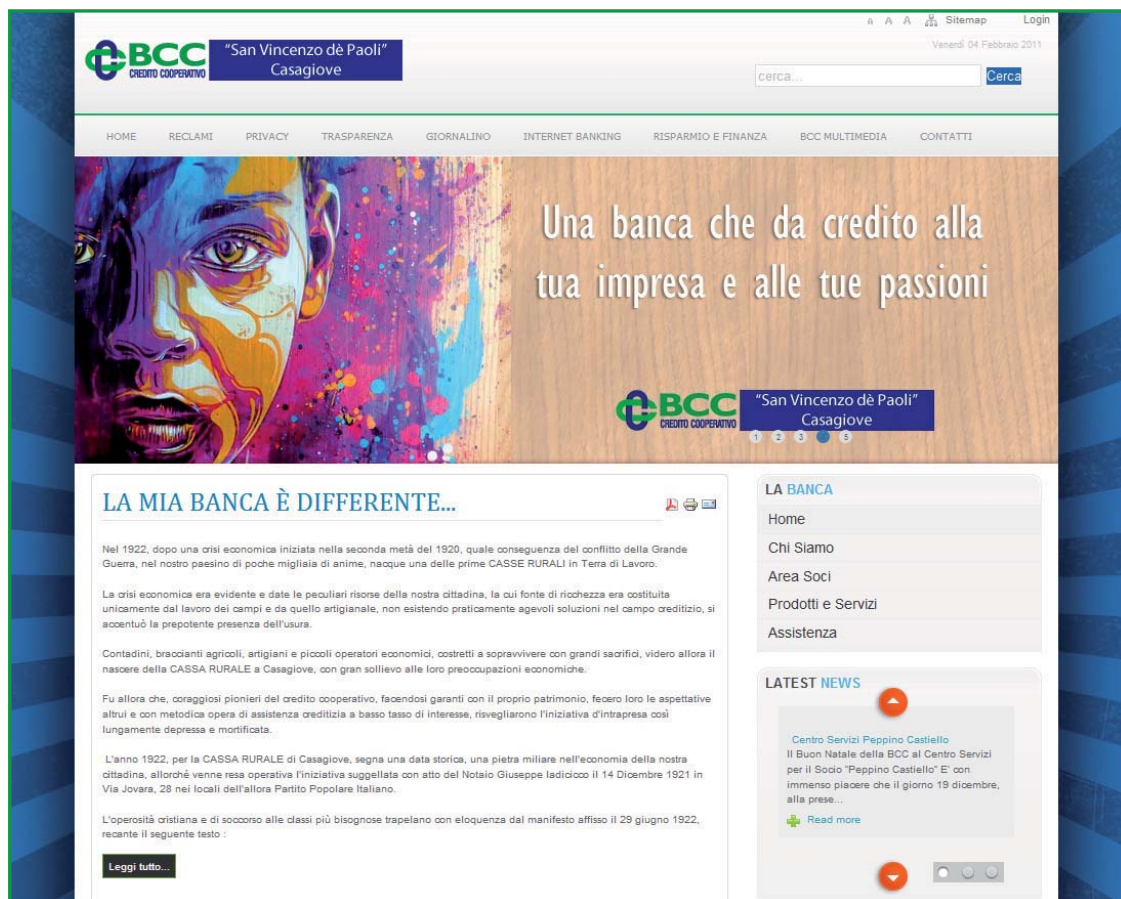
BCC CREDITO COOPERATIVO "San Vincenzo dè Paoli" Casagiove

a A A Sitemap Login

Venerdì 04 Febbraio 2011

cerca... Cerca

HOME RECLAMI PRIVACY TRASPARENZA GIORNALINO INTERNET BANKING RISPARMIO E FINANZA BCC MULTIMEDIA CONTATTI

Una banca che da credito alla tua impresa e alle tue passioni

BCC CREDITO COOPERATIVO "San Vincenzo dè Paoli" Casagiove

1 2 3 4 5

LA MIA BANCA È DIFFERENTE...

Nel 1922, dopo una crisi economica iniziata nella seconda metà del 1920, quale conseguenza del conflitto della Grande Guerra, nel nostro paesino di poche migliaia di anime, nacque una delle prime CASSE RURALI in Terra di Lavoro.

La crisi economica era evidente e date le peculiari risorse della nostra cittadina, la cui fonte di ricchezza era costituita unicamente dal lavoro dei campi e da quello artigianale, non esistendo praticamente agevoli soluzioni nel campo creditizio, si accentuò la prepotente presenza dell'usura.

Contadini, braccianti agricoli, artigiani e piccoli operatori economici, costretti a sopravvivere con grandi sacrifici, videro allora il nascere della CASSA RURALE a Casagiove, con gran sollievo alle loro preoccupazioni economiche.

Fu allora che, coraggiosi pionieri del credito cooperativo, facendosi garanti con il proprio patrimonio, fecero loro le aspettative altrui e con metodica opera di assistenza creditizia a basso tasso di interesse, risvegliarono l'iniziativa d'intrapresa così lungamente depressa e mortificata.

L'anno 1922, per la CASSA RURALE di Casagiove, segna una data storica, una pietra miliare nell'economia della nostra cittadina, allorché venne resa operativa l'iniziativa suggellata con atto del Notaio Giuseppe Iadicicco il 14 Dicembre 1921 in Via Jovara, 28 nei locali dell'allora Partito Popolare Italiano.

L'operosità cristiana e di soccorso alle classi più bisognose trapelano con eloquenza dal manifesto affisso il 29 giugno 1922, recante il seguente testo :

Leggi tutto...

LA BANCA

Home

Chi Siamo

Area Soci

Prodotti e Servizi

Assistenza

LATEST NEWS

Centro Servizi Peppino Castiello

Il Buon Natale della BCC al Centro Servizi per il Socio "Peppino Castiello" E' con immenso piacere che il giorno 19 dicembre, alla prese...

Read more